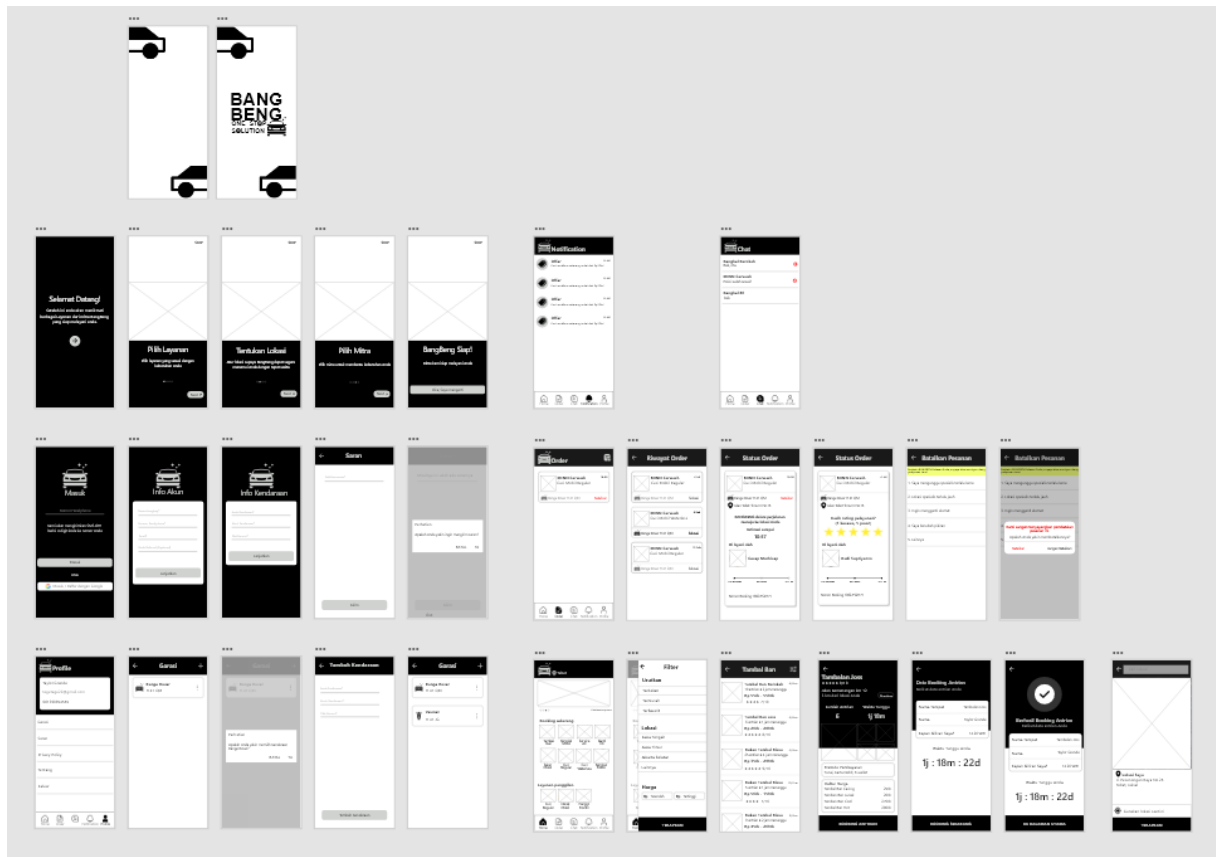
BANG BENG
ONE STOP SOLUTION

Selamat Datang!

Pilih Layanan

Tentukan Lokasi

Pilih Mitra

BangBeng Siap!

Notification

Chat

Masuk

Info Akun

Info Kendaraan

Saran

Order

Riwayat Order

Status Order

Status Order

Batalkan Pesanan

Batalkan Pesanan

Profile

Garasi

Garasi

Tambah Kendaraan

Garasi

Filter

Tandai Ikon

Tandailan Jam

1j : 18m : 22d

1j : 18m : 22d